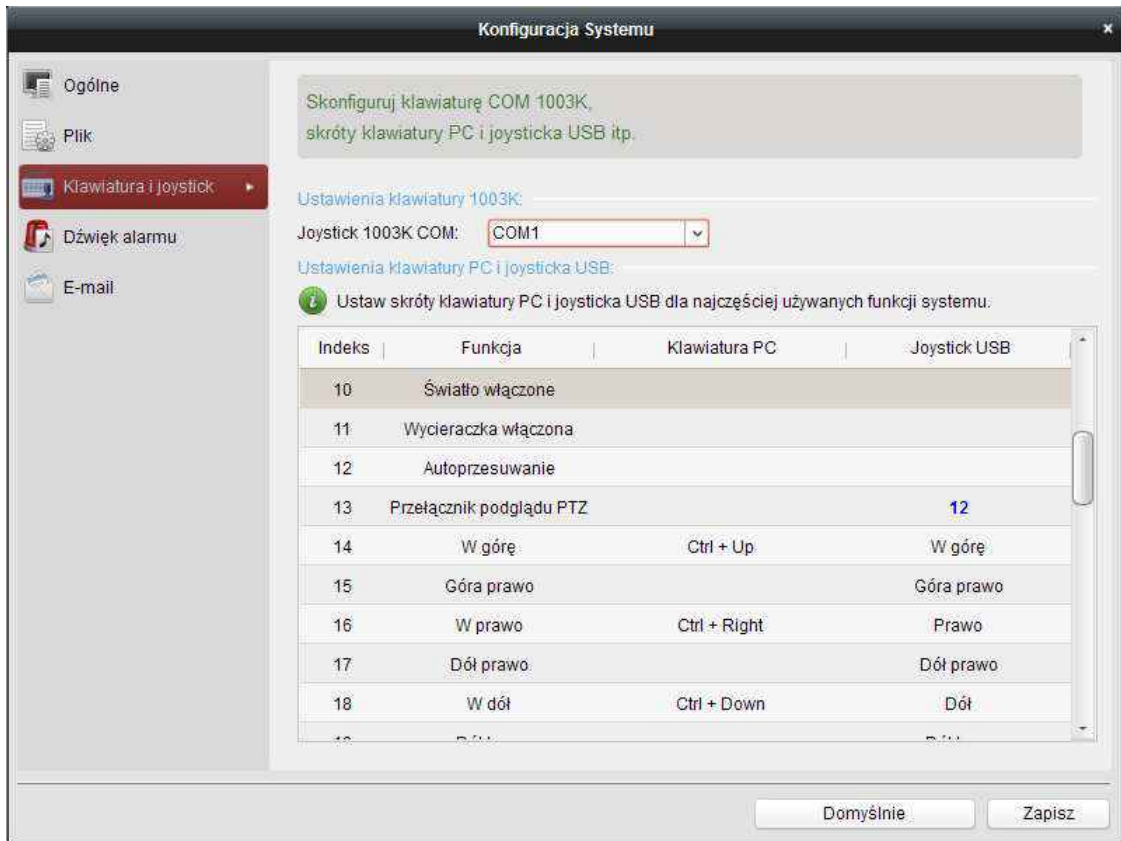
Konfiguracja Systemu

Ogólne
Plik
Klawiatura i joystick
Dźwięk alarmu
E-mail

Skonfiguruj klawiaturę COM 1003K,
skróty klawiatury PC i joysticka USB itp.

Ustawienia klawiatury 1003K:
Joystick 1003K COM: COM1
Ustawienia klawiatury PC i joysticka USB:
Ustaw skróty klawiatury PC i joysticka USB dla najczęściej używanych funkcji systemu.

| Indeks | Funkcja | Klawiatura PC | Joystick USB |
|---|---|---|---|
| 10 | Światło włączone | | |
| 11 | Wycieraczka włączona | | |
| 12 | Autoprzesuwanie | | |
| 13 | Przełącznik podglądu PTZ | | 12 |
| 14 | W górę | Ctrl + Up | W górę |
| 15 | Góra prawo | | Góra prawo |
| 16 | W prawo | Ctrl + Right | Prawo |
| 17 | Dół prawo | | Dół prawo |
| 18 | W dół | Ctrl + Down | Dół |
| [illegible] | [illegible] | | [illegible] |

Domyślnie
Zapisz